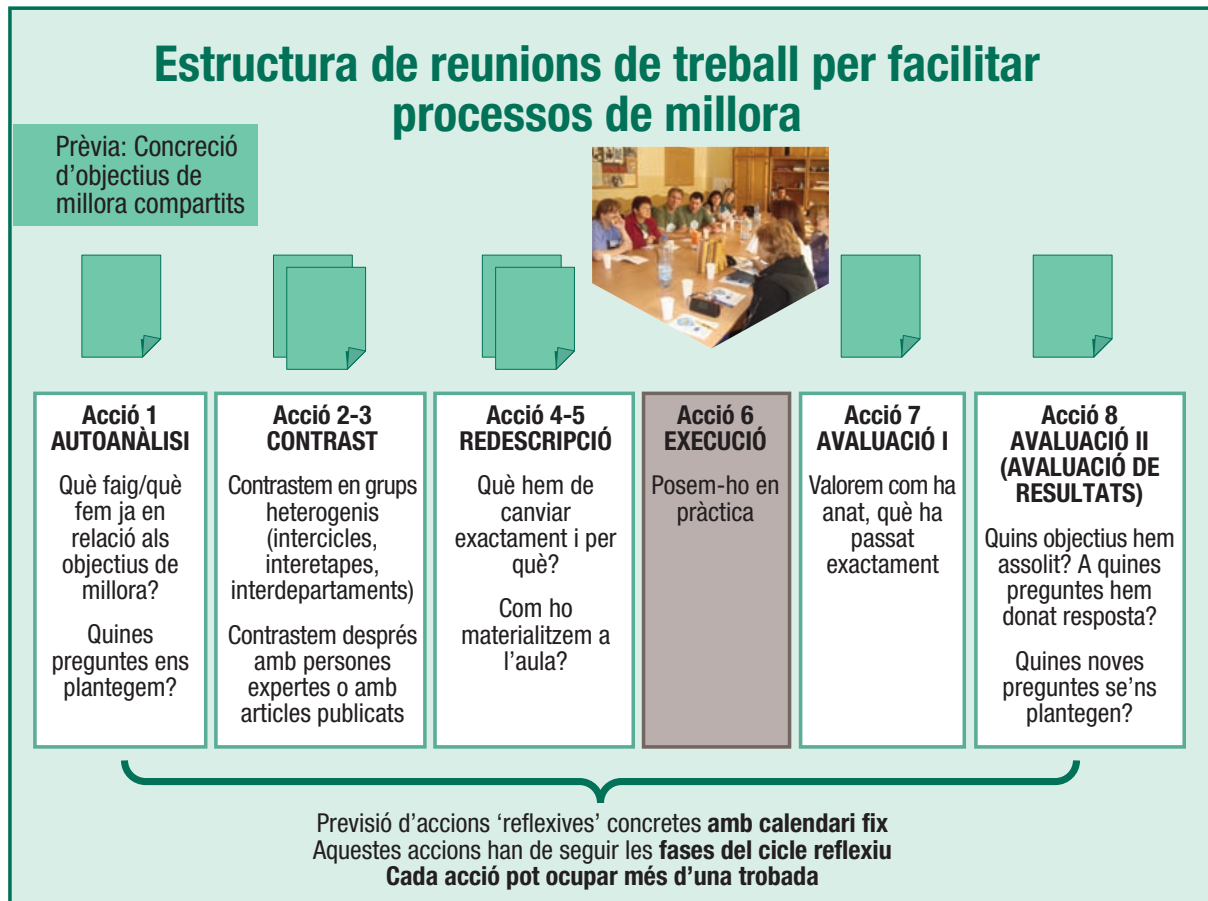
Estructura de reunions de treball per facilitar processos de millora

Prèvia: Concreció d'objectius de millora compartits

Acció 1
AUTOANÀLISI
Què faig/què fem ja en relació als objectius de millora?
Quines preguntes ens plantegem?

Acció 2-3
CONTRAST
Contrastem en grups heterogenis (intercicles, interetapes, interdepartaments)
Contrastem després amb persones expertes o amb articles publicats

Acció 4-5
REDESCRIPCIÓ
Què hem de canviar exactament i per què?
Com ho materialitzem a l'aula?

Acció 6
EXECUCIÓ
Posem-ho en pràctica

Acció 7
AVALUACIÓ I
Valorem com ha anat, què ha passat exactament

Acció 8
AVALUACIÓ II (AVALUACIÓ DE RESULTATS)
Quins objectius hem assolit? A quines preguntes hem donat resposta?
Quines noves preguntes se'ns plantegen?

Previsió d'accions 'reflexives' concretes amb calendari fix
Aquestes accions han de seguir les fases del cicle reflexiu
Cada acció pot ocupar més d'una trobada